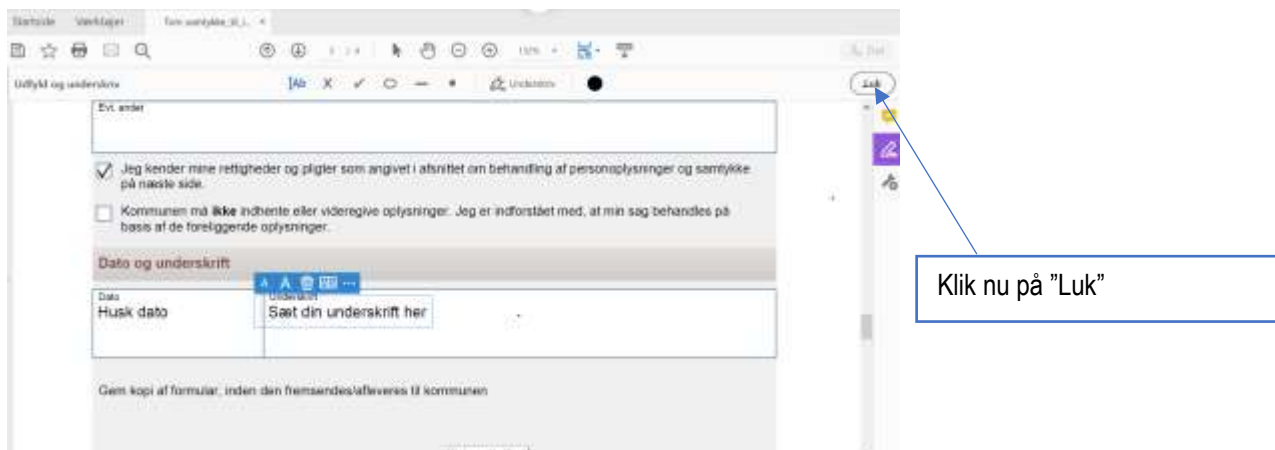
Startside Værktøjer Tom samtykke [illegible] ×

Udfyld og underskriv

Underskriv

Luk

Evt. andet

Jeg kender mine rettigheder og pligter som angivet i afsnittet om behandling af personoplysninger og samtykke på næste side.

Kommunen må **ikke** indhente eller videregive oplysninger. Jeg er indforstået med, at min sag behandles på basis af de foreliggende oplysninger.

Dato og underskrift

Dato
Husk dato

Underskrift
Sæt din underskrift her

Gem kopi af formular, inden den fremsendes/afleveres til kommunen

Klik nu på "Luk"